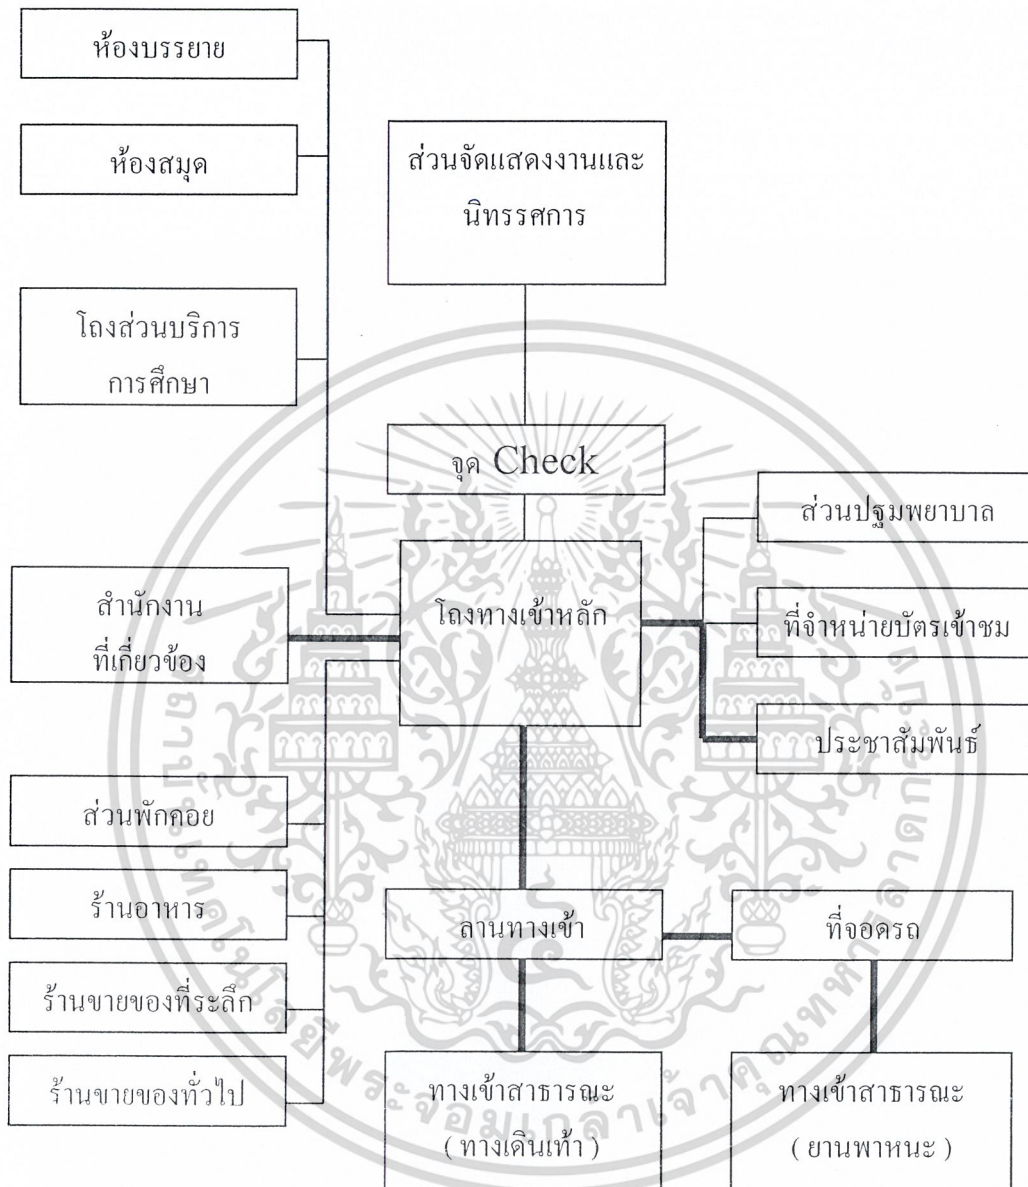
ห้องบรรยาย

ห้องสมุด

โถงส่วนบริการการศึกษา

ส่วนจัดแสดงงานและนิทรรศการ

จุด Check

ส่วนปฐมพยาบาล

สำนักงานที่เกี่ยวข้อง

โถงทางเข้าหลัก

ที่จำหน่ายบัตรเข้าชม

ประชาสัมพันธ์

ส่วนพักคอย

ร้านอาหาร

ลานทางเข้า

ที่จอดรถ

ร้านขายของที่ระลึก

ร้านขายของทั่วไป

ทางเข้าสาธารณะ ( ทางเดินเท้า )

ทางเข้าสาธารณะ ( ยานพาหนะ )